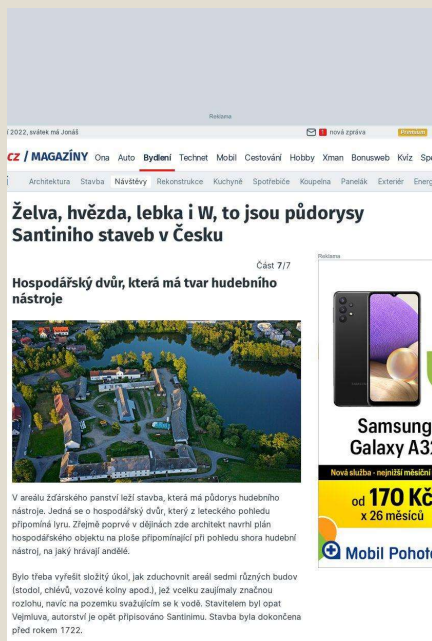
Reklama

í 2022, svátek má Jonáš

nová zpráva Premium

cz / MAGAZÍNY Ona Auto Bydlení Technet Mobil Cestování Hobby Xman Bonusweb Kvíz Spe

Architektura Stavba Návštěvy Rekonstrukce Kuchyně Spotřebiče Koupelna Panelák Exteriér Energ

Želva, hvězda, lebka i W, to jsou půdorysy Santiniho staveb v Česku

Část 7/7

Hospodářský dvůr, která má tvar hudebního nástroje

V areálu žďárského panství leží stavba, která má půdorys hudebního nástroje. Jedná se o hospodářský dvůr, který z leteckého pohledu připomíná lyru. Zřejmě poprvé v dějinách zde architekt navrhl plán hospodářského objektu na ploše připomínající při pohledu shora hudební nástroj, na jaký hrávají andělé.

Bylo třeba vyřešit složitý úkol, jak zduchovnit areál sedmi různých budov (stodol, chlévů, vozové kolny apod.), jež vcelku zaujímaly značnou rozlohu, navíc na pozemku svažujícím se k vodě. Stavitelem byl opat Vejmluva, autorství je opět připisováno Santinimu. Stavba byla dokončena před rokem 1722.

Reklama

Samsung
Galaxy A3

Nová služba · nejnižší měsíční

od 170 Kč
x 26 měsíců

Mobil Pohot